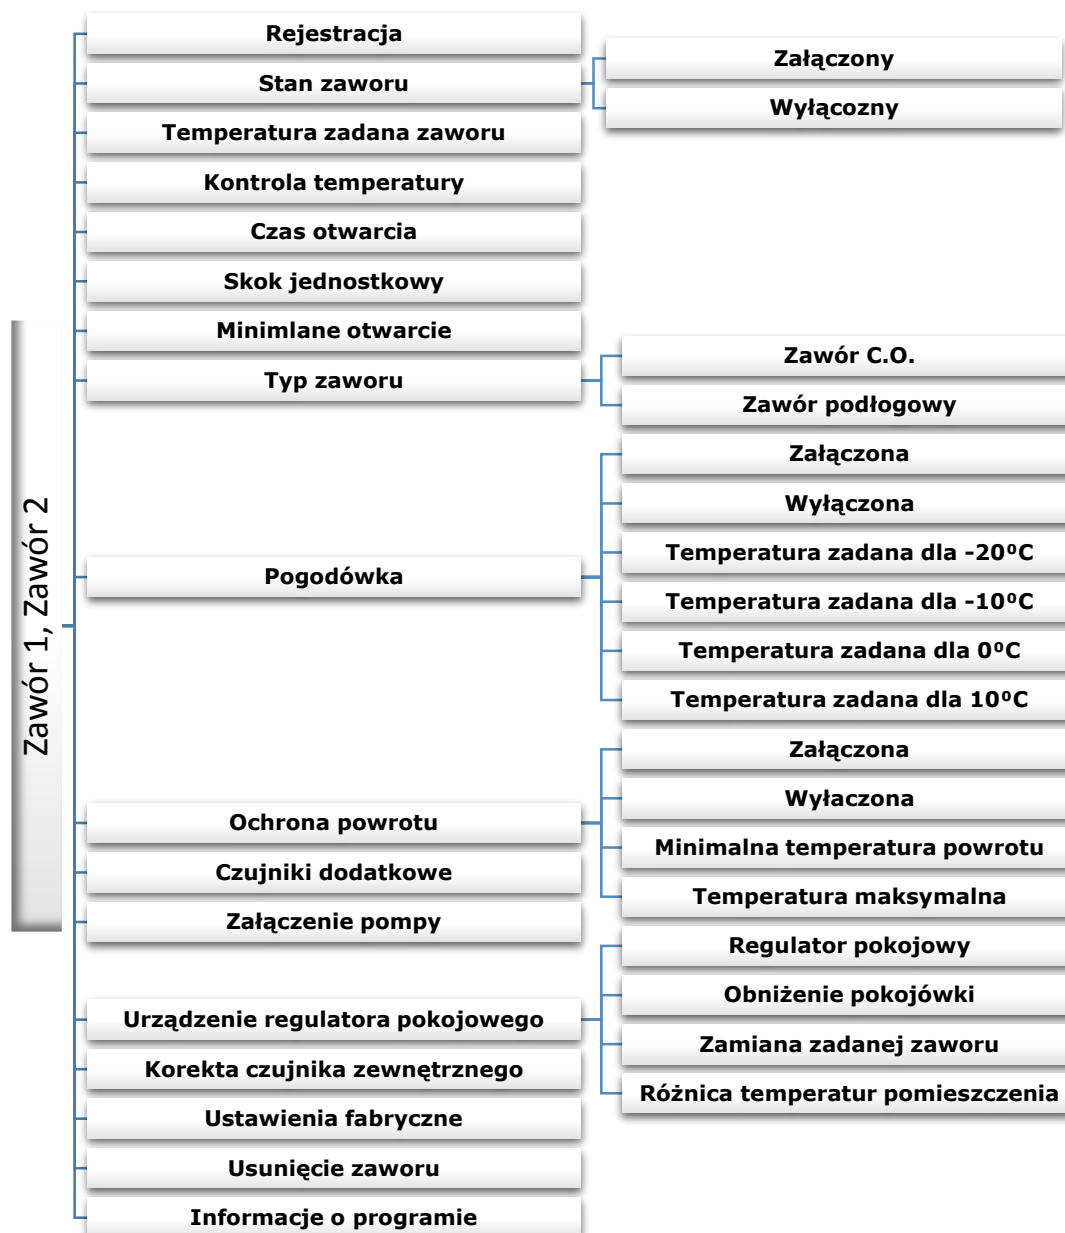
Zawór 1, Zawór 2

Rejestracja

Stan zaworu

Załączony

Wyłącozny

Temperatura zadana zaworu

Kontrola temperatury

Czas otwarcia

Skok jednostkowy

Minimlane otwarcie

Typ zaworu

Zawór C.O.

Zawór podłogowy

Pogodówka

Załączona

Wyłączona

Temperatura zadana dla -20ºC

Temperatura zadana dla -10ºC

Temperatura zadana dla 0ºC

Temperatura zadana dla 10ºC

Ochrona powrotu

Załączona

Wyłaczona

Minimalna temperatura powrotu

Temperatura maksymalna

Czujniki dodatkowe

Załączenie pompy

Urządzenie regulatora pokojowego

Regulator pokojowy

Obniżenie pokojówki

Zamiana zadanej zaworu

Różnica temperatur pomieszczenia

Korekta czujnika zewnętrznego

Ustawienia fabryczne

Usunięcie zaworu

Informacje o programie